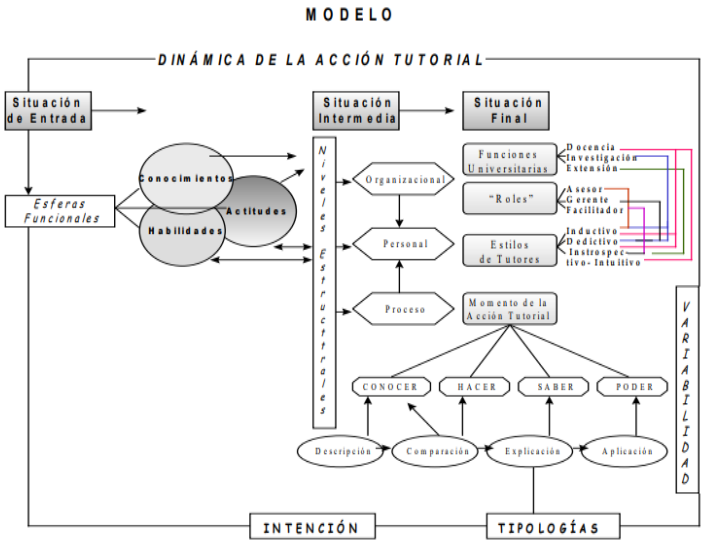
MODELO

DINÁMICA DE LA ACCIÓN TUTORIAL

Situación de Entrada

Situación Intermedia

Situación Final

Esferas Funcionales

Conocimientos

Actitudes

Habilidades

Niveles Estructurales

Organizacional

Personal

Proceso

Funciones Universitarias

Docencia
Investigación
Extensión

"Roles"

Asesor
Gerente
Facilitador

Estilos de Tutores

Inductivo
Dedictivo
Instrospectivo- Intuitivo

Momento de la Acción Tutorial

CONOCER

HACER

SABER

PODER

Descripción

Comparación

Explicación

Aplicación

VARIABILIDAD

INTENCIÓN

TIPOLOGÍAS